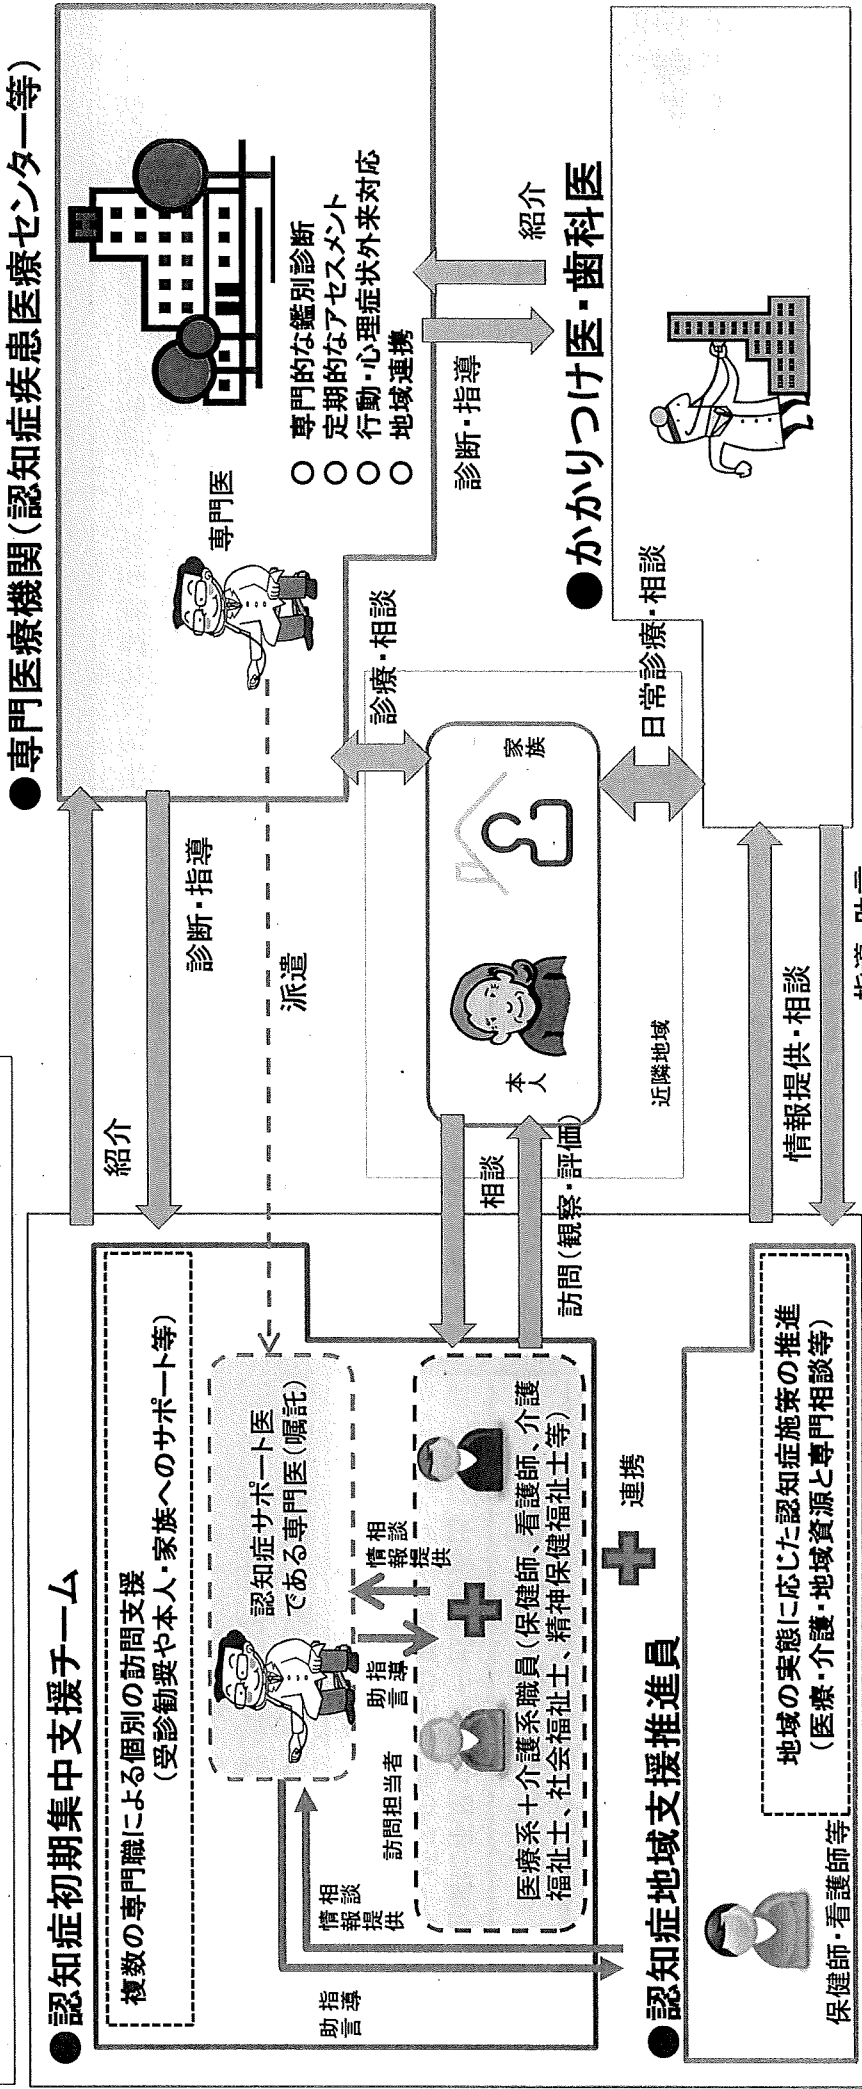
●専門医療機関（認知症疾患医療センター等）

○ 専門的な鑑別診断
○ 定期的なアセスメント
○ 行動・心理症状外来対応
○ 地域連携

専門医

診断・指導

紹介

●かかりつけ医・歯科医

診療・相談

日常診療・相談

家族

本人

近隣地域

紹介

診断・指導

派遣

相談

訪問（観察・評価）

情報提供・相談

指導・助言

●認知症初期集中支援チーム

複数の専門職による個別の訪問支援
（受診勧奨や本人・家族へのサポート等）

認知症サポート医である専門医（嘱託）

助言指導

情報提供相談

訪問担当者

医療系＋介護系職員（保健師、看護師、介護福祉士、社会福祉士、精神保健福祉士等）

情報提供相談

助言指導

連携

●認知症地域支援推進員

保健師・看護師等

地域の実態に応じた認知症施策の推進
（医療・介護・地域資源と専門相談等）